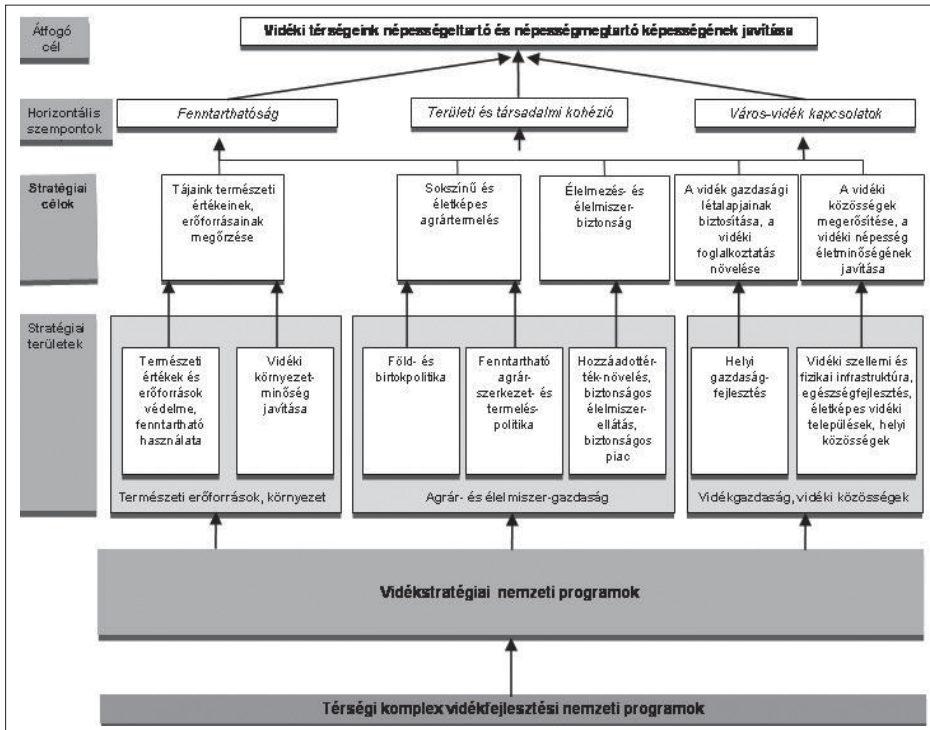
Átfogó cél

Vidéki térségeink népességeltartó és népességmegtartó képességének javítása

Horizontális szempontok

Fenntarthatóság

Területi és társadalmi kohézió

Város-vidék kapcsolatok

Stratégiai célok

Tájaink természeti értékeinek, erőforrásainak megőrzése

Sokszínű és életképes agrártermelés

Élelmezés- és élelmiszer-biztonság

A vidék gazdasági létalapjainak biztosítása, a vidéki foglalkoztatás növelése

A vidéki közösségek megerősítése, a vidéki népesség életminőségének javítása

Stratégiai területek

Természeti értékek és erőforrások védelme, fenntartható használata

Vidéki környezet-minőség javítása

Természeti erőforrások, környezet

Föld- és birtokpolitika

Fenntartható agrár-szerkezet- és termelés-politika

Hozzáadottérték-növelés, biztonságos élelmiszer-ellátás, biztonságos piac

Agrár- és élelmiszer-gazdaság

Helyi gazdaság-fejlesztés

Vidéki szellemi és fizikai infrastruktúra, egészségfejlesztés, életképes vidéki települések, helyi közösségek

Vidékgazdaság, vidéki közösségek

Vidékstratégiai nemzeti programok

Térségi komplex vidékfejlesztési nemzeti programok